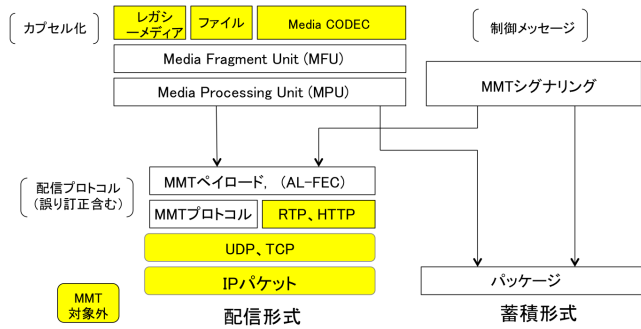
カプセル化

レガシーメディア

ファイル

Media CODEC

制御メッセージ

Media Fragment Unit (MFU)

Media Processing Unit (MPU)

MMTシグナリング

配信プロトコル（誤り訂正含む）

MMTペイロード、（AL-FEC）

MMTプロトコル

RTP、HTTP

UDP、TCP

IPパケット

パッケージ

MMT対象外

配信形式

蓄積形式